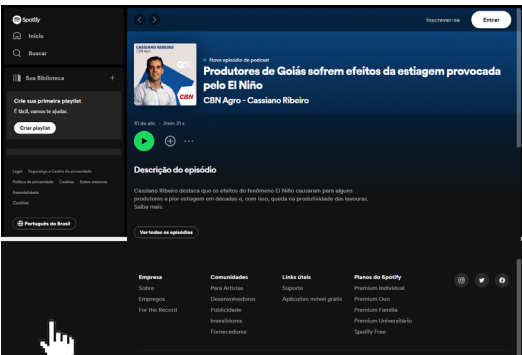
Spotify
Início
Buscar
Sua Biblioteca
+
Crie sua primeira playlist
É fácil, vamos te ajudar.
Criar playlist
Legal Segurança e Centro de privacidade
Política de privacidade Cookies Sobre anúncios
Acessibilidade
Cookies
Português do Brasil
Inscrever-se
Entrar
CASSIANO RIBEIRO
CBN
• Novo episódio de podcast
Produtores de Goiás sofrem efeitos da estiagem provocada pelo El Niño
CBN Agro - Cassiano Ribeiro
10 de abr. · 3min 31 s
Descrição do episódio
Cassiano Ribeiro destaca que os efeitos do fenômeno El Niño causaram para alguns produtores a pior estiagem em décadas e, com isso, queda na produtividade das lavouras. Saiba mais.
Ver todos os episódios
Empresa
Sobre
Empregos
For the Record
Comunidades
Para Artistas
Desenvolvedores
Publicidade
Investidores
Fornecedores
Links úteis
Suporte
Aplicativo móvel grátis
Planos do Spotify
Premium Individual
Premium Duo
Premium Família
Premium Universitário
Spotify Free